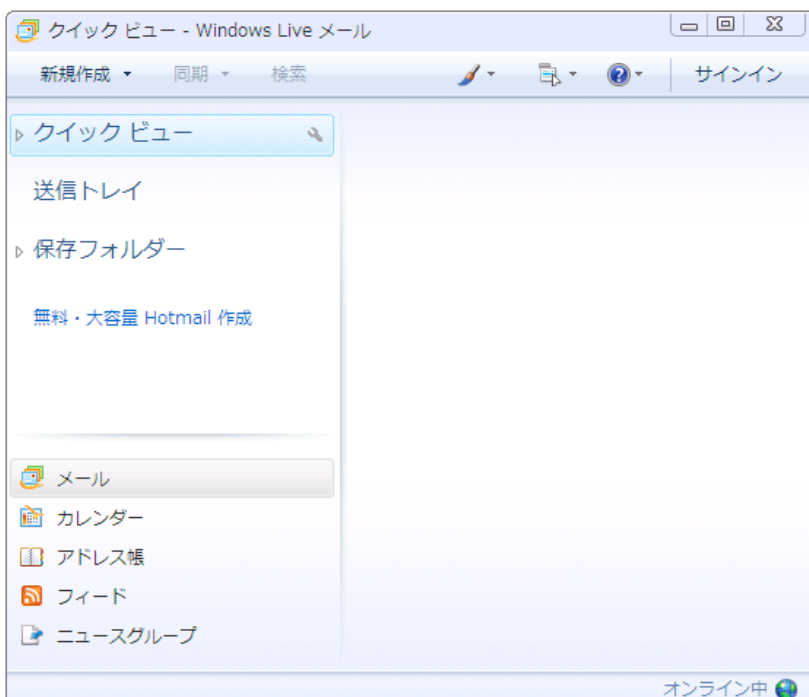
クイック ビュー - Windows Live メール

新規作成 ▾ 同期 ▾ 検索 サインイン

クイック ビュー

送信トレイ

保存フォルダー

無料・大容量 Hotmail 作成

メール

カレンダー

アドレス帳

フィード

ニュースグループ

オンライン中